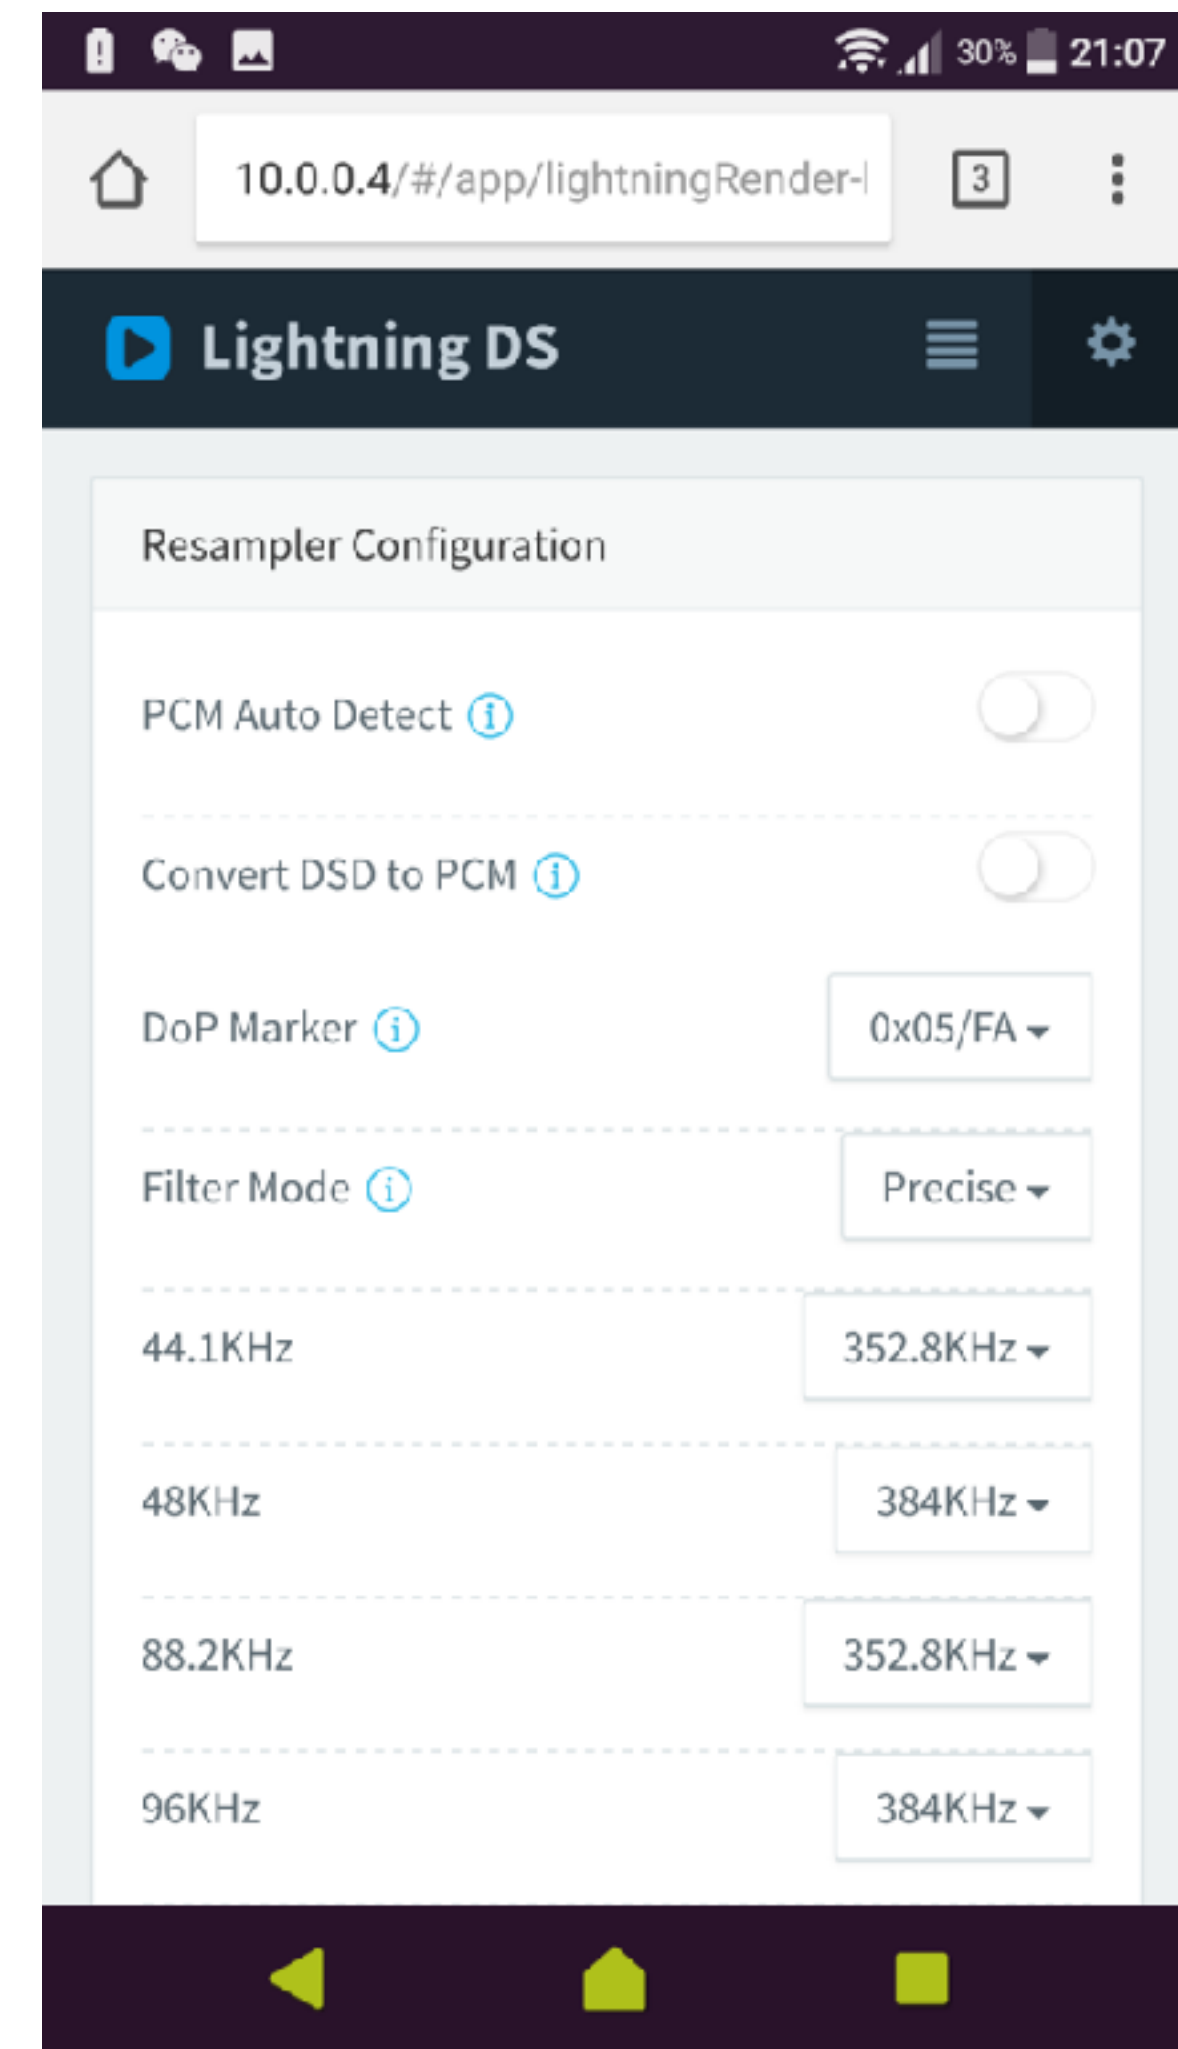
30% 21:07

10.0.0.4/#/app/lightningRender-l

3

Lightning DS

Resampler Configuration

PCM Auto Detect

Convert DSD to PCM

DoP Marker
0x05/FA

Filter Mode
Precise

44.1KHz
352.8KHz

48KHz
384KHz

88.2KHz
352.8KHz

96KHz
384KHz